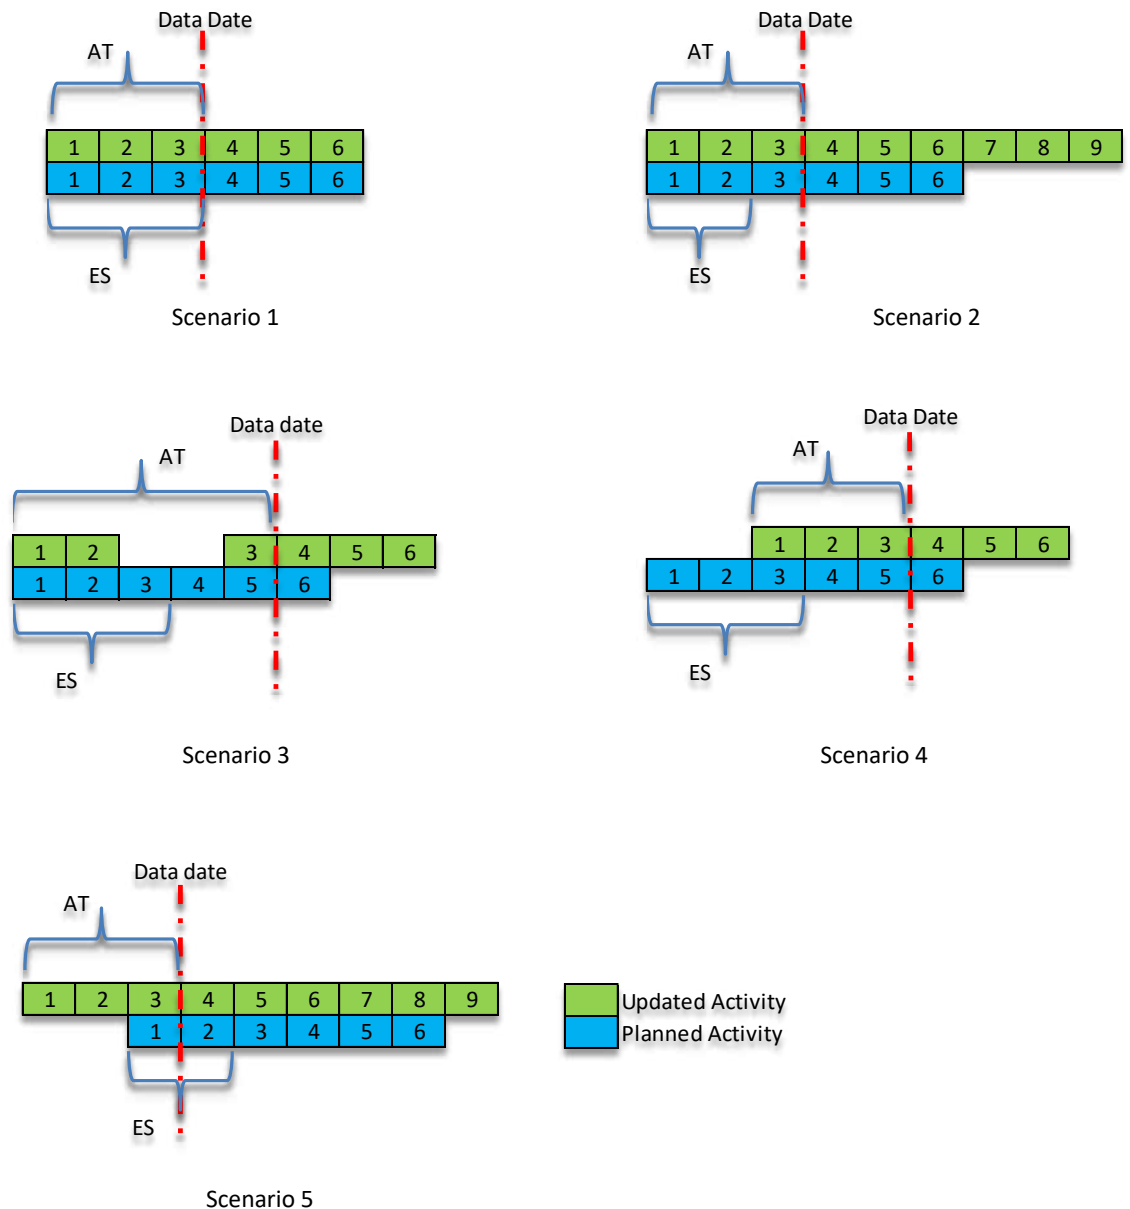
Data Date
AT

| 1 | 2 | 3 | 4 | 5 | 6 |
|---|---|---|---|---|---|
| 1 | 2 | 3 | 4 | 5 | 6 |

ES
Scenario 1

Data Date
AT

| 1 | 2 | 3 | 4 | 5 | 6 | 7 | 8 | 9 |
|---|---|---|---|---|---|---|---|---|
| 1 | 2 | 3 | 4 | 5 | 6 | | | |

ES
Scenario 2

Data date
AT

| 1 | 2 | | | 3 | 4 | 5 | 6 |
|---|---|---|---|---|---|---|---|
| 1 | 2 | 3 | 4 | 5 | 6 | | |

ES
Scenario 3

Data Date
AT

| | | 1 | 2 | 3 | 4 | 5 | 6 |
|---|---|---|---|---|---|---|---|
| 1 | 2 | 3 | 4 | 5 | 6 | | |

ES
Scenario 4

Data date
AT

| 1 | 2 | 3 | 4 | 5 | 6 | 7 | 8 | 9 |
|---|---|---|---|---|---|---|---|---|
| | | 1 | 2 | 3 | 4 | 5 | 6 | |

ES
Scenario 5

Updated Activity
Planned Activity